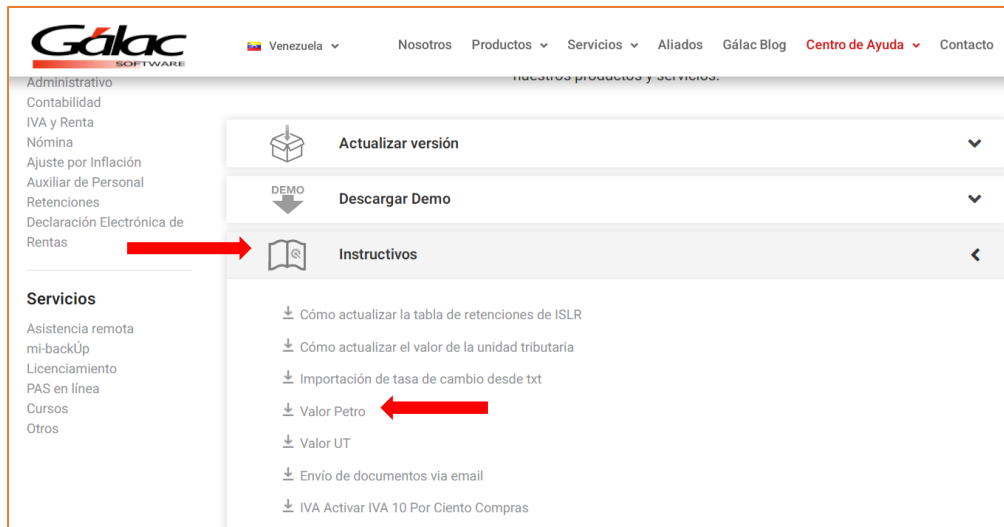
Gálac SOFTWARE

Venezuela

Nosotros Productos Servicios Aliados Gálac Blog Centro de Ayuda Contacto

Administrativo
Contabilidad
IVA y Renta
Nómina
Ajuste por Inflación
Auxiliar de Personal
Retenciones
Declaración Electrónica de Rentas

Servicios

Asistencia remota
mi-backÚp
Licenciamiento
PAS en línea
Cursos
Otros

nuestros productos y servicios.

Actualizar versión

DEMO
Descargar Demo

Instructivos

Cómo actualizar la tabla de retenciones de ISLR
Cómo actualizar el valor de la unidad tributaria
Importación de tasa de cambio desde txt
Valor Petro
Valor UT
Envío de documentos via email
IVA Activar IVA 10 Por Ciento Compras